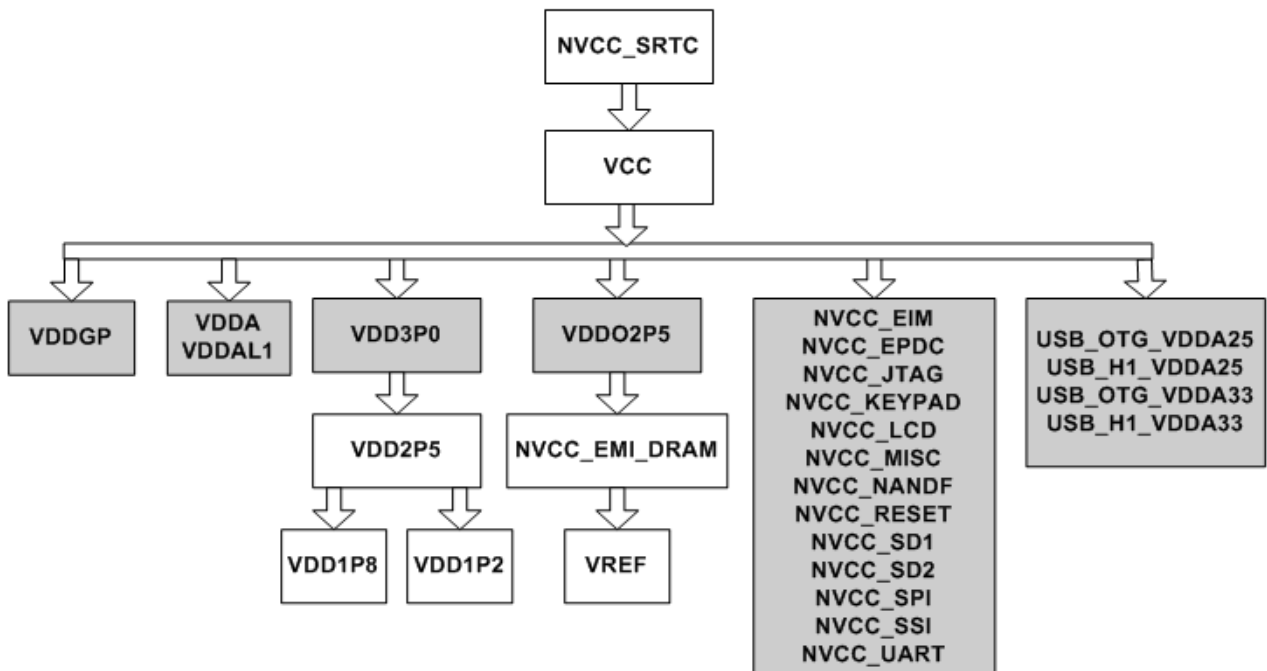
NVCC_SRTC

VCC

VDDGP

VDDA
VDDAL1

VDD3P0

VDDO2P5

NVCC_EIM
NVCC_EPDC
NVCC_JTAG
NVCC_KEYPAD
NVCC_LCD
NVCC_MISC
NVCC_NANDF
NVCC_RESET
NVCC_SD1
NVCC_SD2
NVCC_SPI
NVCC_SSI
NVCC_UART

USB_OTG_VDDA25
USB_H1_VDDA25
USB_OTG_VDDA33
USB_H1_VDDA33

VDD2P5

NVCC_EMI_DRAM

VDD1P8

VDD1P2

VREF